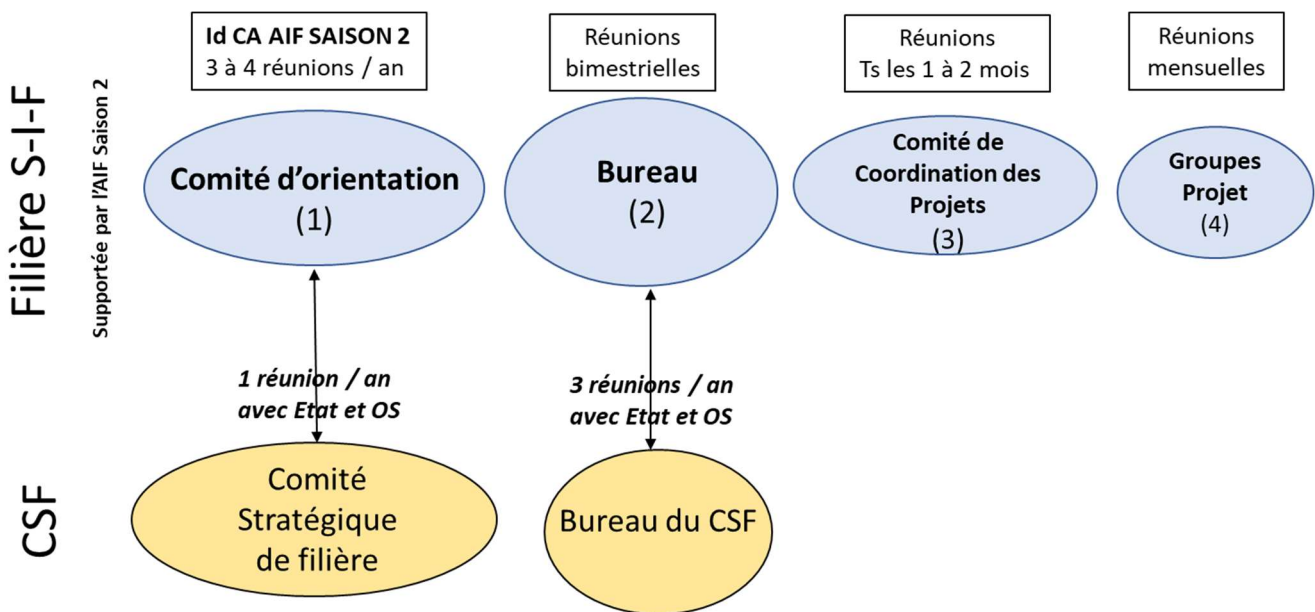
Filière S-I-F

Supportée par l'AIF Saison 2

Id CA AIF SAISON 2
3 à 4 réunions / an

Réunions bimestrielles

Réunions
Ts les 1 à 2 mois

Réunions mensuelles

Comité d'orientation
(1)

Bureau
(2)

Comité de Coordination des Projets
(3)

Groupes Projet
(4)

1 réunion / an
avec Etat et OS

3 réunions / an
avec Etat et OS

CSF

Comité Stratégique de filière

Bureau du CSF